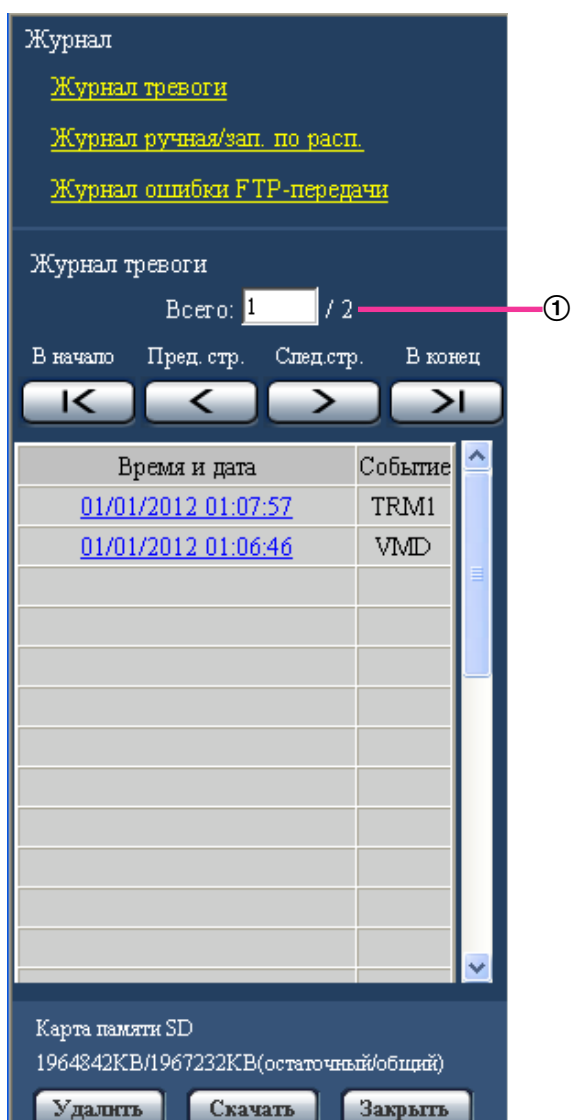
Журнал

Журнал тревоги

Журнал ручная/зап. по расп.

Журнал ошибки FTP-передачи

Журнал тревоги

Всего: 1 / 2

①

В начало Пред. стр. След.стр. В конец

| Время и дата | Событие |
|---|---|
| 01/01/2012 01:07:57 | TRM1 |
| 01/01/2012 01:06:46 | VMD |
| | |
| | |
| | |
| | |
| | |
| | |
| | |
| | |
| | |
| | |

Карта памяти SD

1964842KB/1967232KB(остаточный/общий)

Удалить Скачать Закрыть